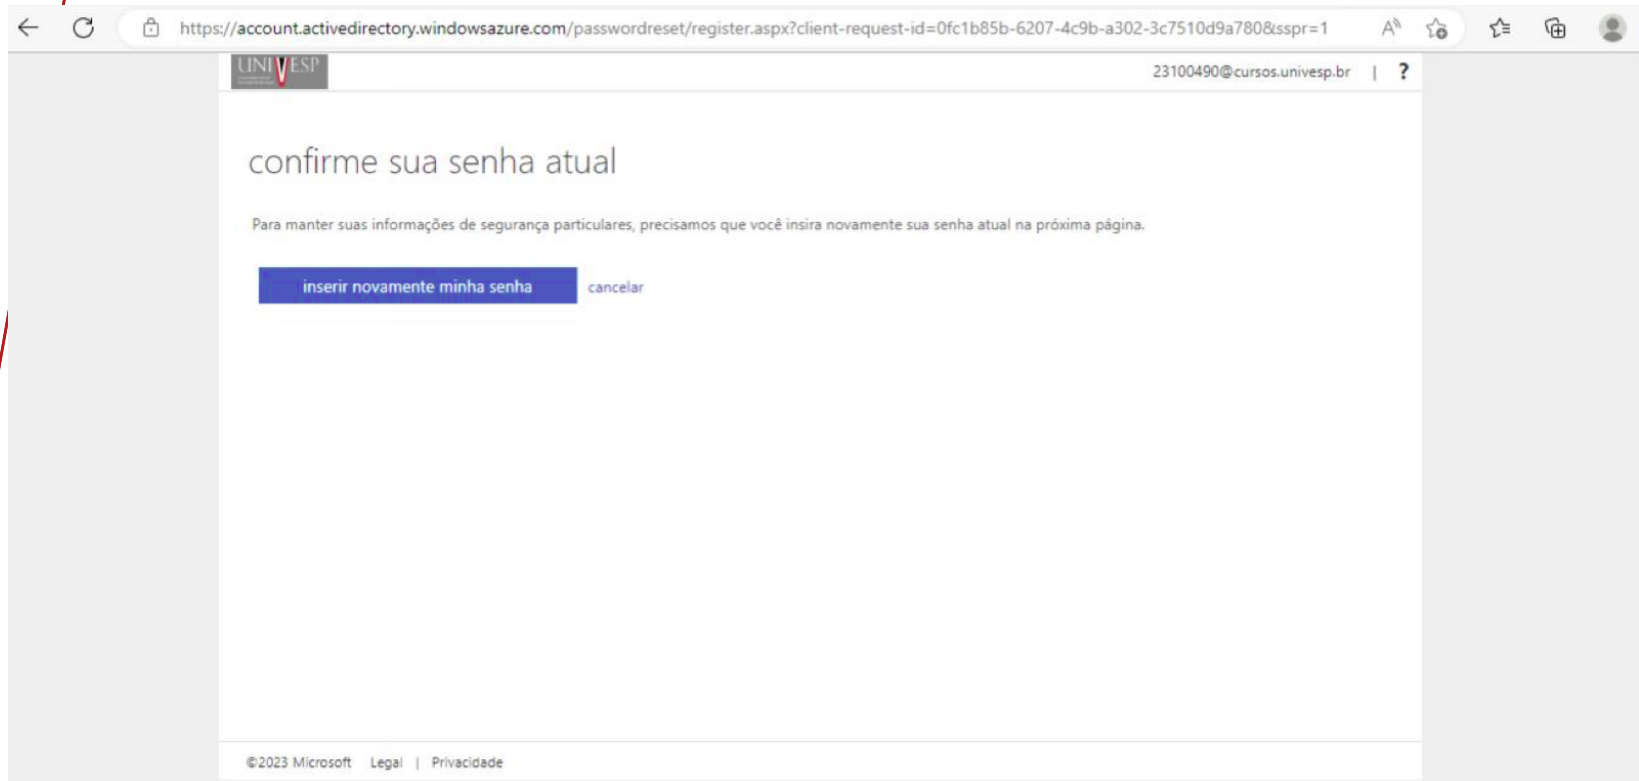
https://account.activedirectory.windowsazure.com/passwordreset/register.aspx?client-request-id=0fc1b85b-6207-4c9b-a302-3c7510d9a780&sspr=1

UNIVESP

23100490@cursos.univesp.br | ?

confirme sua senha atual

Para manter suas informações de segurança particulares, precisamos que você insira novamente sua senha atual na próxima página.

inserir novamente minha senha cancelar

©2023 Microsoft Legal | Privacidade